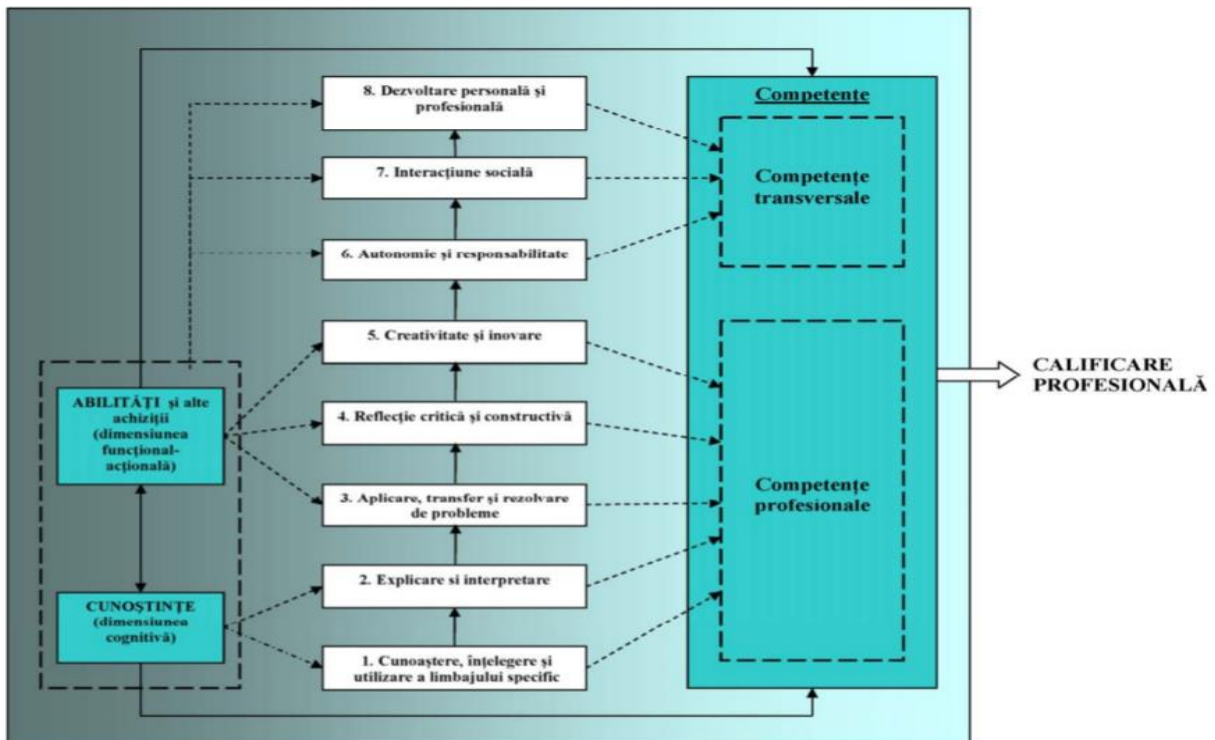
8. Dezvoltare personală şi profesională

7. Interacţiune socială

6. Autonomie şi responsabilitate

5. Creativitate şi inovare

4. Reflecţie critică şi constructivă

3. Aplicare, transfer şi rezolvare de probleme

2. Explicare si interpretare

1. Cunoaştere, înţelegere şi utilizare a limbajului specific

ABILITĂŢI şi alte achiziţii (dimensiunea funcţional-acţională)

CUNOŞTINŢE (dimensiunea cognitivă)

Competenţe

Competenţe transversale

Competenţe profesionale

CALIFICARE PROFESIONALĂ